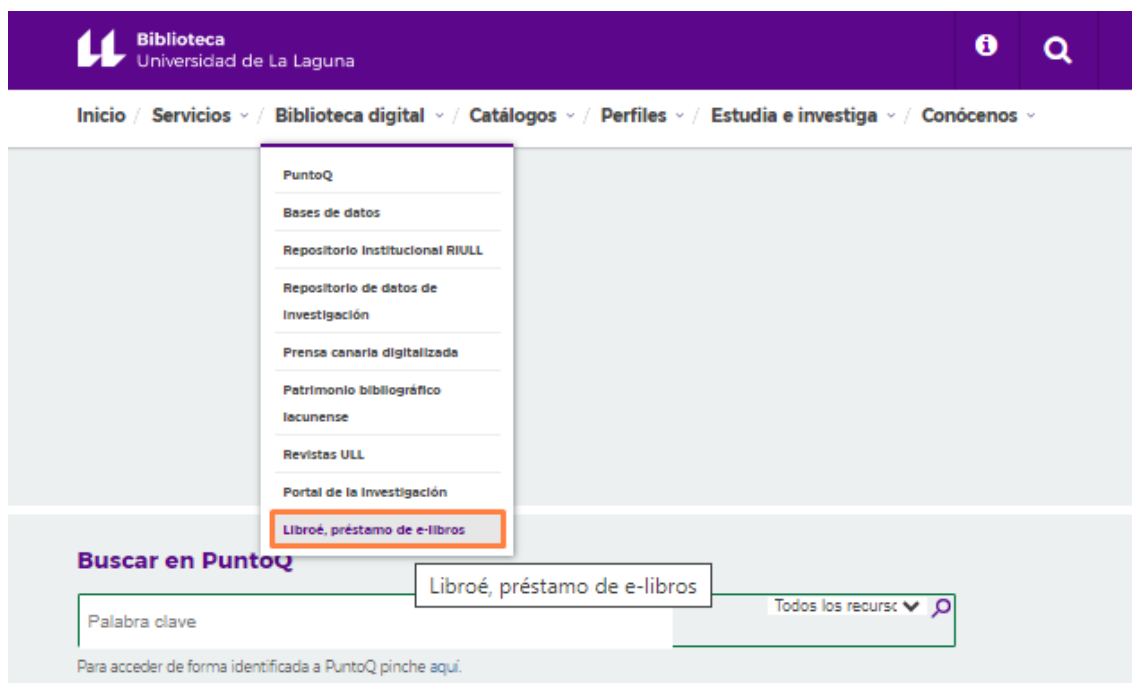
Biblioteca
Universidad de La Laguna

Inicio / Servicios / Biblioteca digital / Catálogos / Perfiles / Estudia e investiga / Conócenos

PuntoQ
Bases de datos
Repositorio Institucional RIULL
Repositorio de datos de investigación
Prensa canaria digitalizada
Patrimonio bibliográfico lacunense
Revistas ULL
Portal de la investigación
Libroé, préstamo de e-libros

Buscar en PuntoQ

Libroé, préstamo de e-libros

Palabra clave
Todos los recursc

Para acceder de forma identificada a PuntoQ pinche aquí.